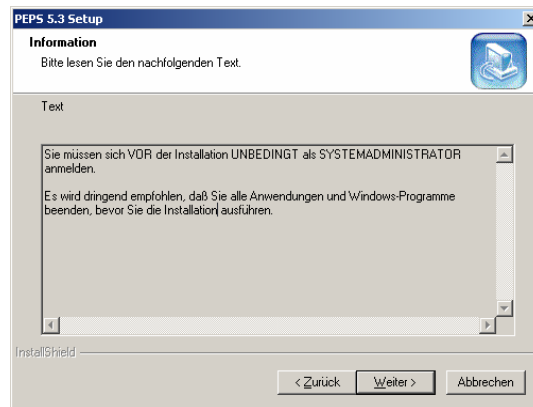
PEPS 5.3 Setup

Information

Bitte lesen Sie den nachfolgenden Text.

Text

Sie müssen sich VOR der Installation UNBEDINGT als SYSTEMADMINISTRATOR anmelden.

Es wird dringend empfohlen, daß Sie alle Anwendungen und Windows-Programme beenden, bevor Sie die Installation ausführen.

InstallShield

< Zurück

Weiter >

Abbrechen